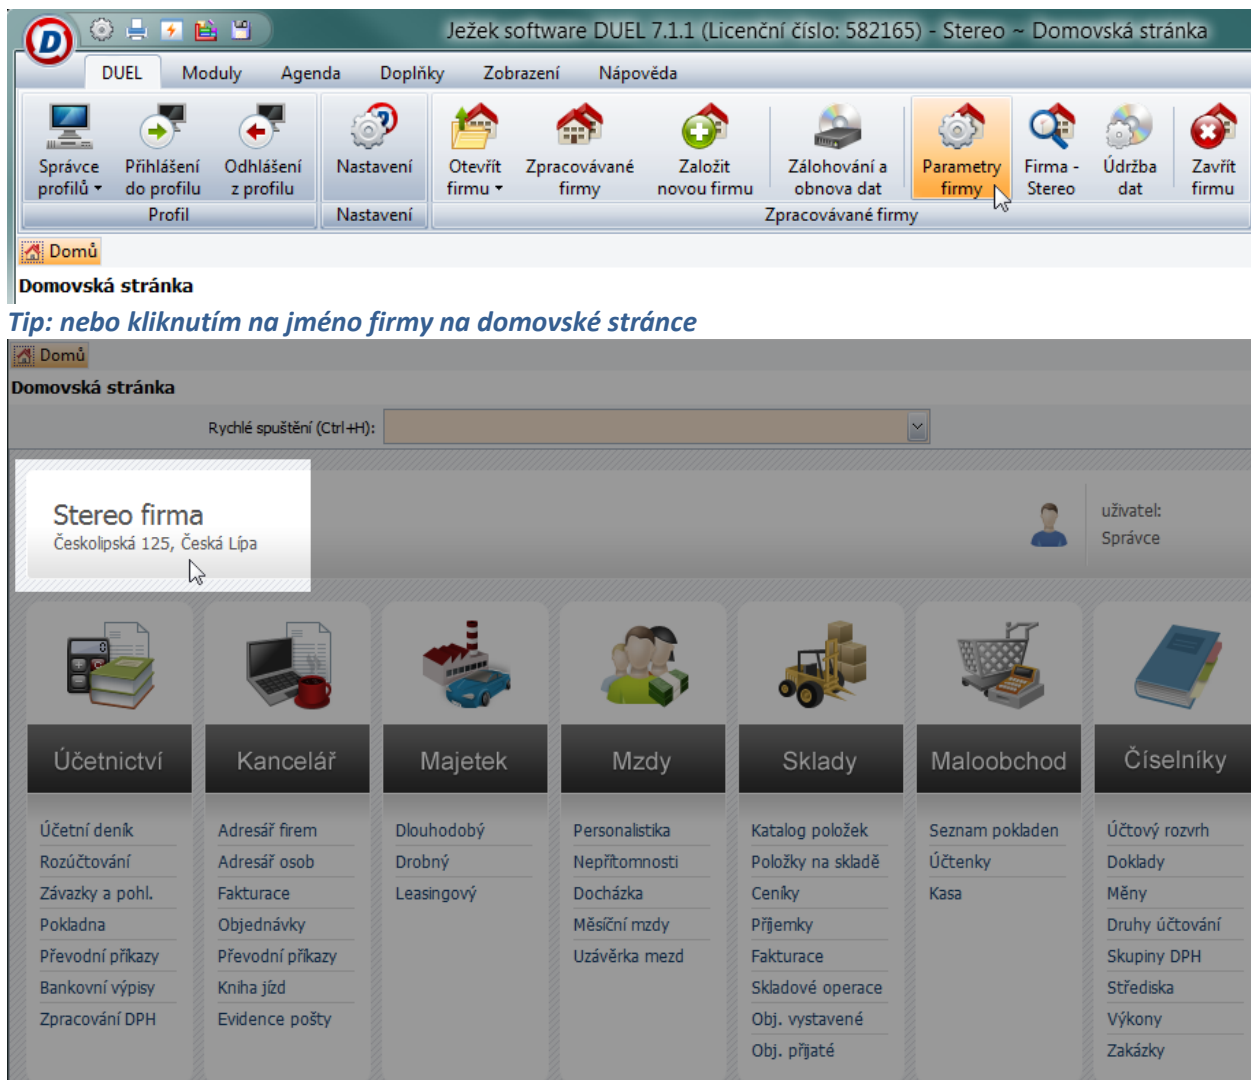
Ježek software DUEL 7.1.1 (Licenční číslo: 582165) - Stereo ~ Domovská stránka

DUEL Moduly Agenda Doplňky Zobrazení Nápověda

Správce profilů
Přihlášení do profilu
Odhlášení z profilu
Profil
Nastavení
Nastavení
Otevřít firmu
Zpracovávané firmy
Založit novou firmu
Zálohování a obnova dat
Parametry firmy
Firma - Stereo
Údržba dat
Zavřít firmu
Zpracovávané firmy

Domů

Domovská stránka

Tip: nebo kliknutím na jméno firmy na domovské stránce

Domů

Domovská stránka

Rychlé spuštění (Ctrl+H):

Stereo firma
Českolipská 125, Česká Lípa

uživatel:
Správce

Účetnictví
Účetní deník
Rozúčtování
Závazky a pohl.
Pokladna
Převodní příkazy
Bankovní výpisy
Zpracování DPH

Kancelář
Adresář firem
Adresář osob
Fakturace
Objednávky
Převodní příkazy
Kniha jízd
Evidence pošty

Majetek
Dlouhodobý
Drobný
Leasingový

Mzdy
Personalistika
Nepřítomnosti
Docházka
Měsíční mzdy
Uzávěrka mezd

Sklady
Katalog položek
Položky na skladě
Ceníky
Příjemky
Fakturace
Skladové operace
Obj. vystavené
Obj. přijaté

Maloobchod
Seznam pokladen
Účtenky
Kasa

Číselníky
Účtový rozvrh
Doklady
Měny
Druhy účtování
Skupiny DPH
Střediska
Výkony
Zakázky